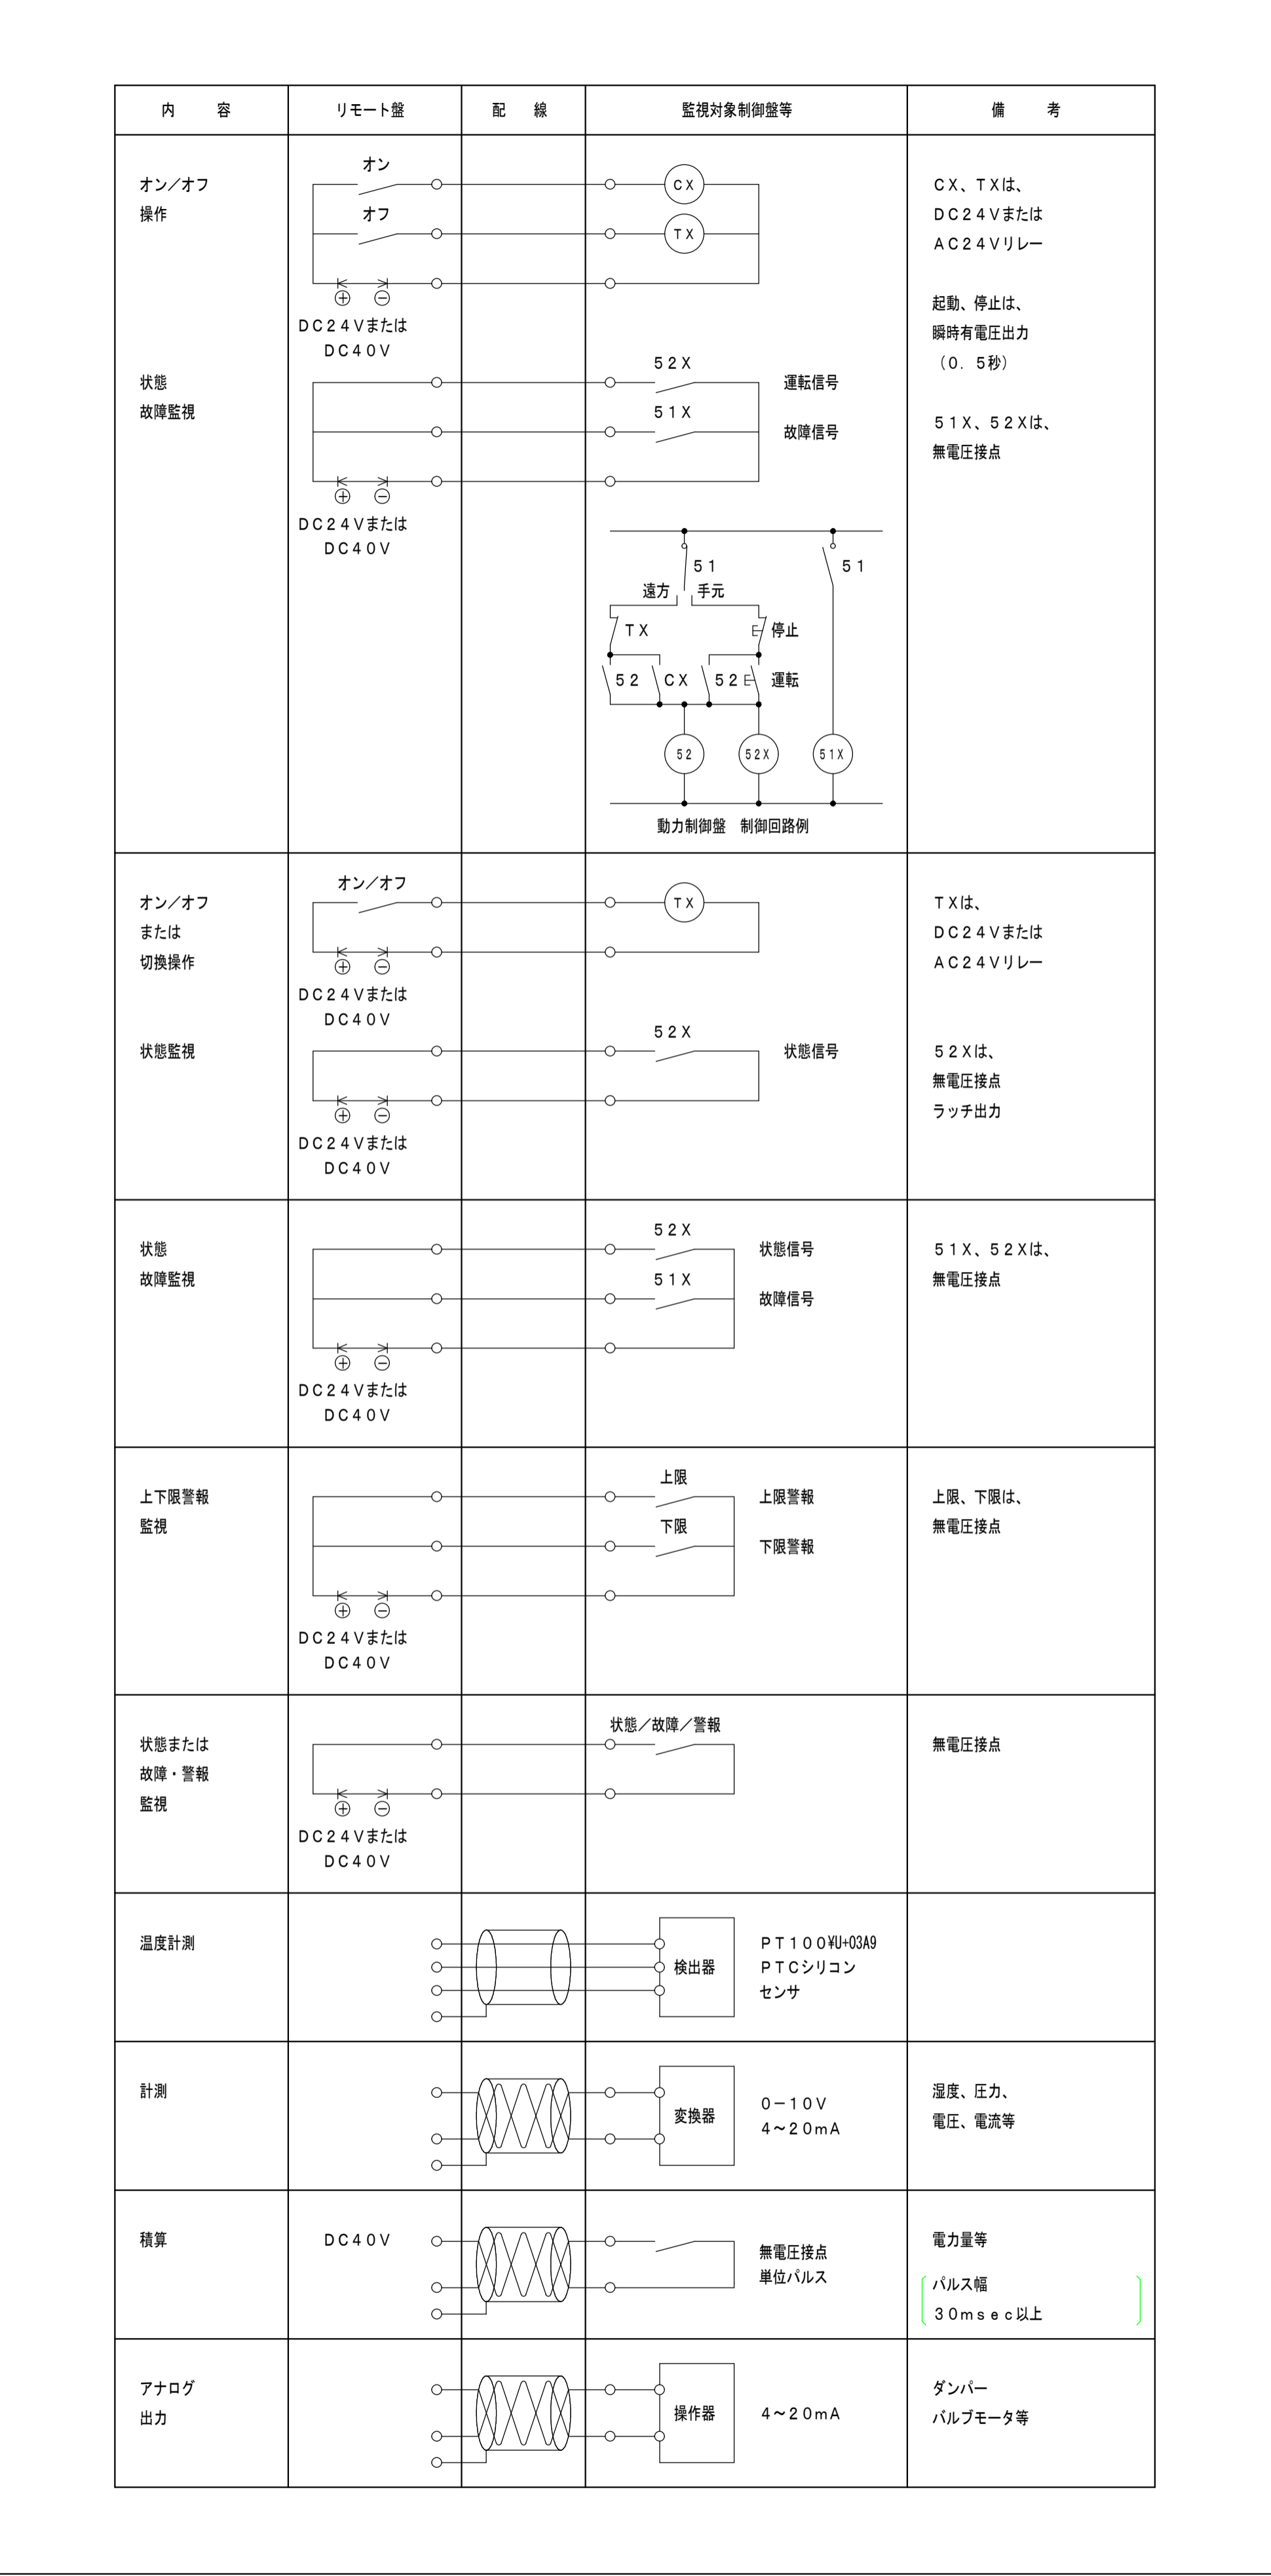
| 内　容 | リモート盤 | 配　線 | 監視対象制御盤等 | 備　考 |
|---|---|---|---|---|
| オン／オフ 操作 | オン オフ ⊕ ⊖ ＤＣ２４Ｖまたは ＤＣ４０Ｖ | | ＣＸ ＴＸ | ＣＸ、ＴＸは、 ＤＣ２４Ｖまたは ＡＣ２４Ｖリレー 起動、停止は、 瞬時有電圧出力 （０．５秒） |
| 状態 故障監視 | ⊕ ⊖ ＤＣ２４Ｖまたは ＤＣ４０Ｖ | | ５２Ｘ 運転信号 ５１Ｘ 故障信号 ５１ ５１ 遠方 手元 ＴＸ 停止 ５２ ＣＸ ５２ 運転 52 52X 51X 動力制御盤　制御回路例 | ５１Ｘ、５２Ｘは、 無電圧接点 |
| オン／オフ または 切換操作 | オン／オフ ⊕ ⊖ ＤＣ２４Ｖまたは ＤＣ４０Ｖ | | ＴＸ | ＴＸは、 ＤＣ２４Ｖまたは ＡＣ２４Ｖリレー |
| 状態監視 | ⊕ ⊖ ＤＣ２４Ｖまたは ＤＣ４０Ｖ | | ５２Ｘ 状態信号 | ５２Ｘは、 無電圧接点 ラッチ出力 |
| 状態 故障監視 | ⊕ ⊖ ＤＣ２４Ｖまたは ＤＣ４０Ｖ | | ５２Ｘ 状態信号 ５１Ｘ 故障信号 | ５１Ｘ、５２Ｘは、 無電圧接点 |
| 上下限警報 監視 | ⊕ ⊖ ＤＣ２４Ｖまたは ＤＣ４０Ｖ | | 上限 上限警報 下限 下限警報 | 上限、下限は、 無電圧接点 |
| 状態または 故障・警報 監視 | ⊕ ⊖ ＤＣ２４Ｖまたは ＤＣ４０Ｖ | | 状態／故障／警報 | 無電圧接点 |
| 温度計測 | | | 検出器 ＰＴ１００¥U+03A9 ＰＴＣシリコン センサ | |
| 計測 | | | 変換器 ０－１０Ｖ ４～２０ｍＡ | 湿度、圧力、 電圧、電流等 |
| 積算 | ＤＣ４０Ｖ | | 無電圧接点 単位パルス | 電力量等 （パルス幅 ３０ｍｓｅｃ以上） |
| アナログ 出力 | | | 操作器 ４～２０ｍＡ | ダンパー バルブモータ等 |